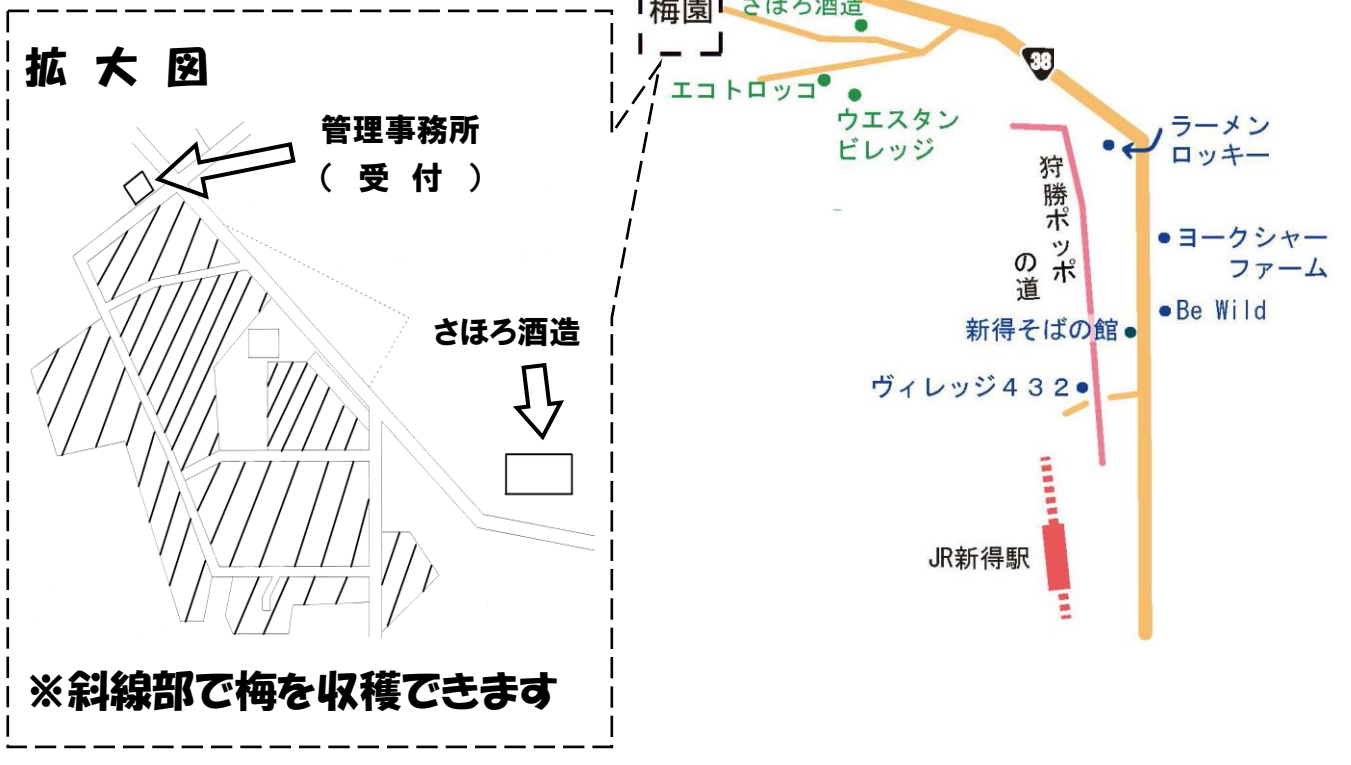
拡 大 図

管理事務所
（ 受 付 ）

さほろ酒造

※斜線部で梅を収穫できます

梅園
さほろ酒造
38
エコトロッコ
ウエスタン
ビレッジ
ラーメン
ロッキー
狩勝ポッポの道
ヨークシャーファーム
Be Wild
新得そばの館
ヴィレッジ４３２
JR新得駅